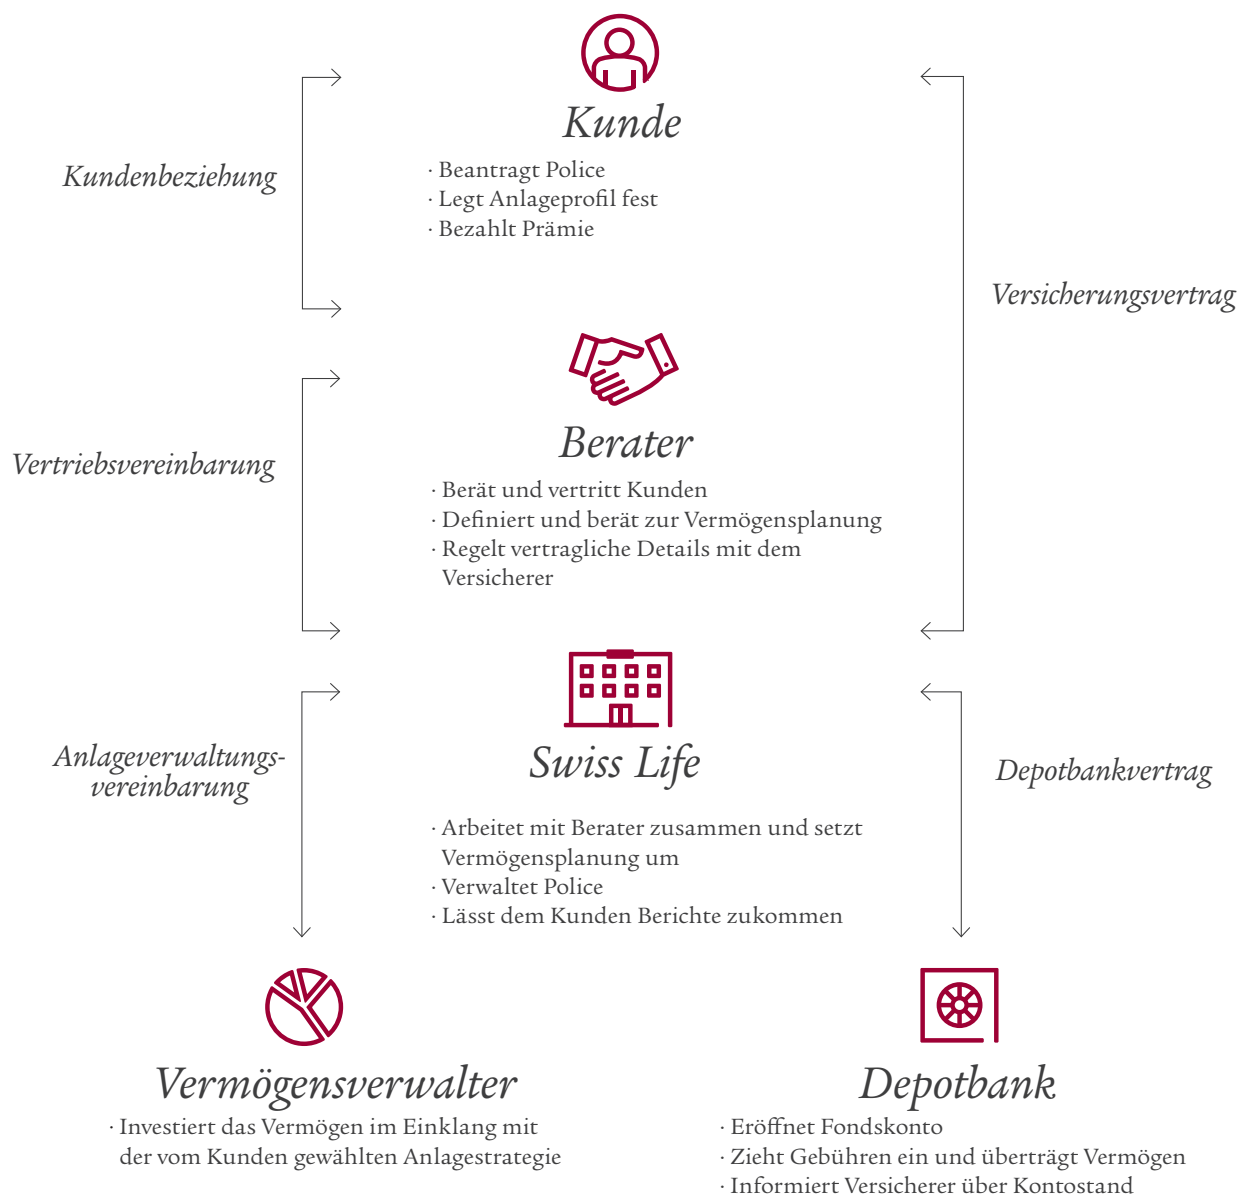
Kunde

· Beantragt Police
· Legt Anlageprofil fest
· Bezahlt Prämie

Kundenbeziehung

Versicherungsvertrag

Berater

· Berät und vertritt Kunden
· Definiert und berät zur Vermögensplanung
· Regelt vertragliche Details mit dem Versicherer

Vertriebsvereinbarung

Swiss Life

· Arbeitet mit Berater zusammen und setzt Vermögensplanung um
· Verwaltet Police
· Lässt dem Kunden Berichte zukommen

Anlageverwaltungsvereinbarung

Depotbankvertrag

Vermögensverwalter

· Investiert das Vermögen im Einklang mit der vom Kunden gewählten Anlagestrategie

Depotbank

· Eröffnet Fondskonto
· Zieht Gebühren ein und überträgt Vermögen
· Informiert Versicherer über Kontostand